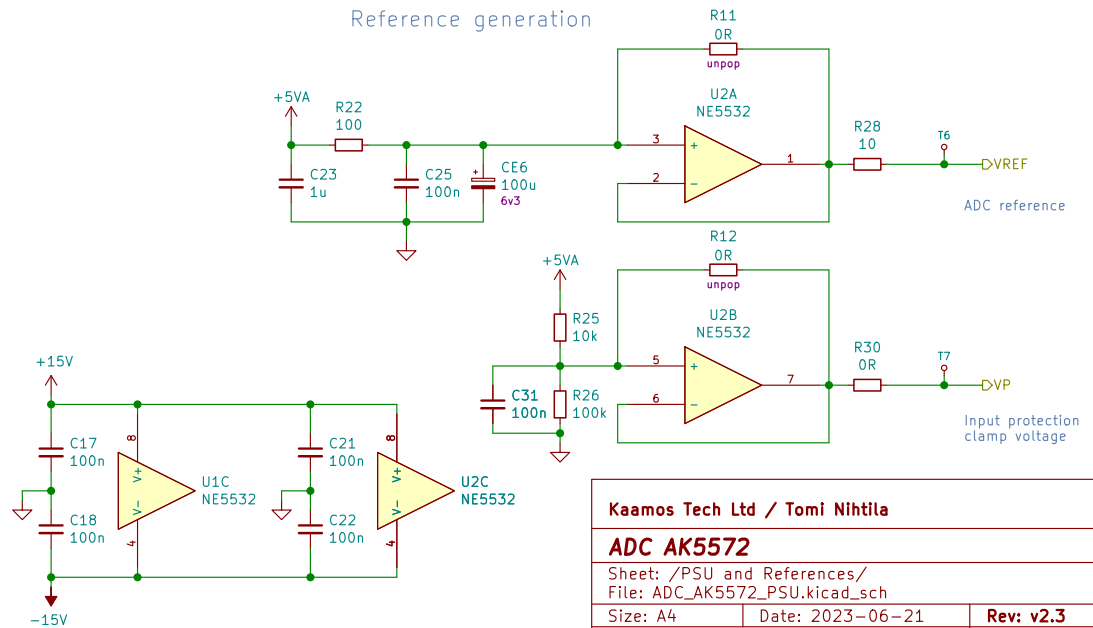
Reference generation

R11
0R
unpop

+5VA
R22
100
C23
1u
C25
100n
CE6
100u
6v3

U2A
NE5532
3
+
2
−
1
R28
10
T6
VREF
ADC reference

R12
0R
unpop
+5VA
R25
10k
U2B
NE5532
5
+
6
−
7
R30
0R
T7
VP
C31
100n
R26
100k
Input protection
clamp voltage

+15V
C17
100n
C18
100n
8
V+
V−
4
U1C
NE5532
C21
100n
C22
100n
8
V+
V−
4
U2C
NE5532
−15V

Kaamos Tech Ltd / Tomi Nihtila

ADC AK5572

Sheet: /PSU and References/
File: ADC_AK5572_PSU.kicad_sch

Size: A4
Date: 2023-06-21
Rev: v2.3